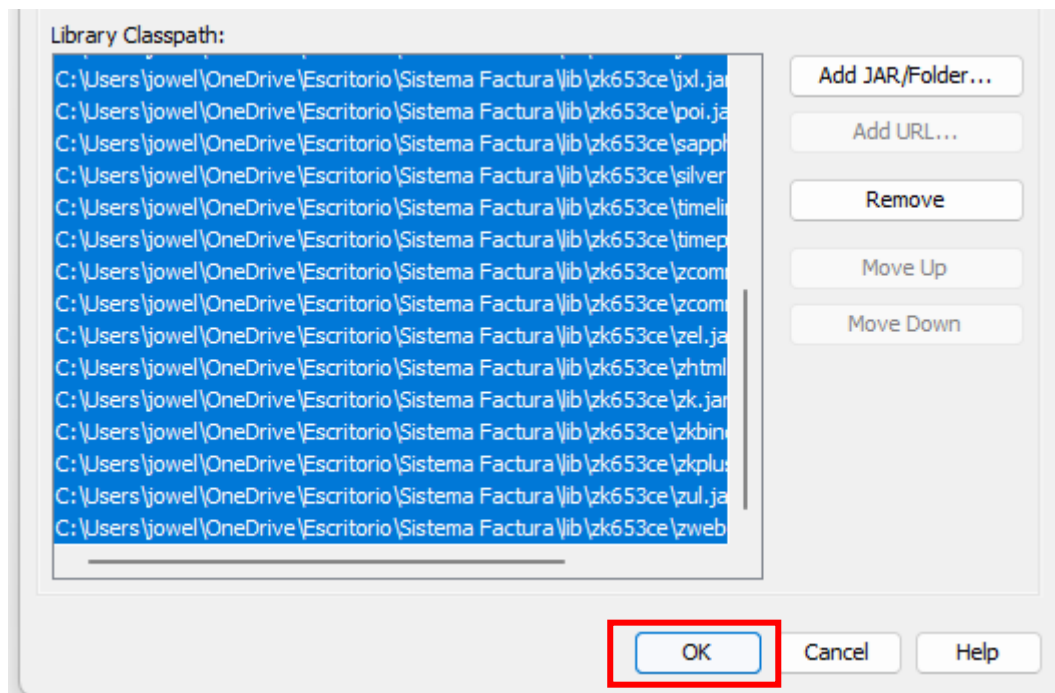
Library Classpath:

C:\Users\jowel\OneDrive\Escritorio\Sistema Factura\lib\zk653ce\jxl.jar
C:\Users\jowel\OneDrive\Escritorio\Sistema Factura\lib\zk653ce\poi.ja
C:\Users\jowel\OneDrive\Escritorio\Sistema Factura\lib\zk653ce\sapph
C:\Users\jowel\OneDrive\Escritorio\Sistema Factura\lib\zk653ce\silver
C:\Users\jowel\OneDrive\Escritorio\Sistema Factura\lib\zk653ce\timeli
C:\Users\jowel\OneDrive\Escritorio\Sistema Factura\lib\zk653ce\timep
C:\Users\jowel\OneDrive\Escritorio\Sistema Factura\lib\zk653ce\zcom
C:\Users\jowel\OneDrive\Escritorio\Sistema Factura\lib\zk653ce\zcom
C:\Users\jowel\OneDrive\Escritorio\Sistema Factura\lib\zk653ce\zel.ja
C:\Users\jowel\OneDrive\Escritorio\Sistema Factura\lib\zk653ce\zhtml
C:\Users\jowel\OneDrive\Escritorio\Sistema Factura\lib\zk653ce\zk.jar
C:\Users\jowel\OneDrive\Escritorio\Sistema Factura\lib\zk653ce\zkbin
C:\Users\jowel\OneDrive\Escritorio\Sistema Factura\lib\zk653ce\zkplus
C:\Users\jowel\OneDrive\Escritorio\Sistema Factura\lib\zk653ce\zul.ja
C:\Users\jowel\OneDrive\Escritorio\Sistema Factura\lib\zk653ce\zweb

Add JAR/Folder...
Add URL...
Remove
Move Up
Move Down

OK
Cancel
Help